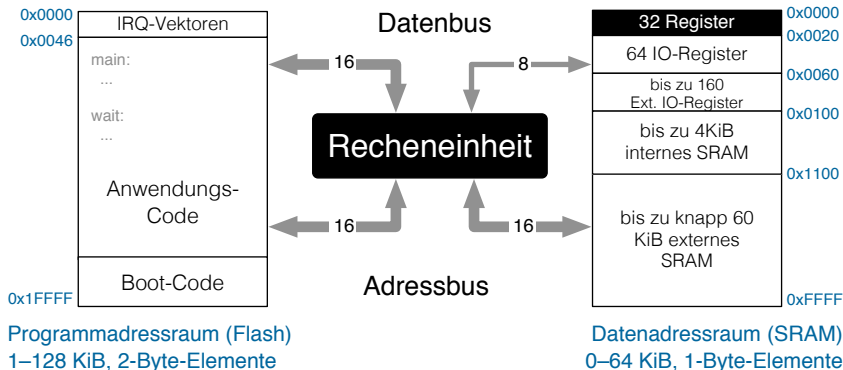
0x0000
0x0046
IRQ-Vektoren
main:
...
wait:
...
Anwendungs-Code
Boot-Code
0x1FFFF

Programmadressraum (Flash)
1–128 KiB, 2-Byte-Elemente

Datenbus
16
8
Recheneinheit
16
16
Adressbus

32 Register
64 IO-Register
bis zu 160 Ext. IO-Register
bis zu 4KiB internes SRAM
bis zu knapp 60 KiB externes SRAM
0x0000
0x0020
0x0060
0x0100
0x1100
0xFFFF

Datenadressraum (SRAM)
0–64 KiB, 1-Byte-Elemente